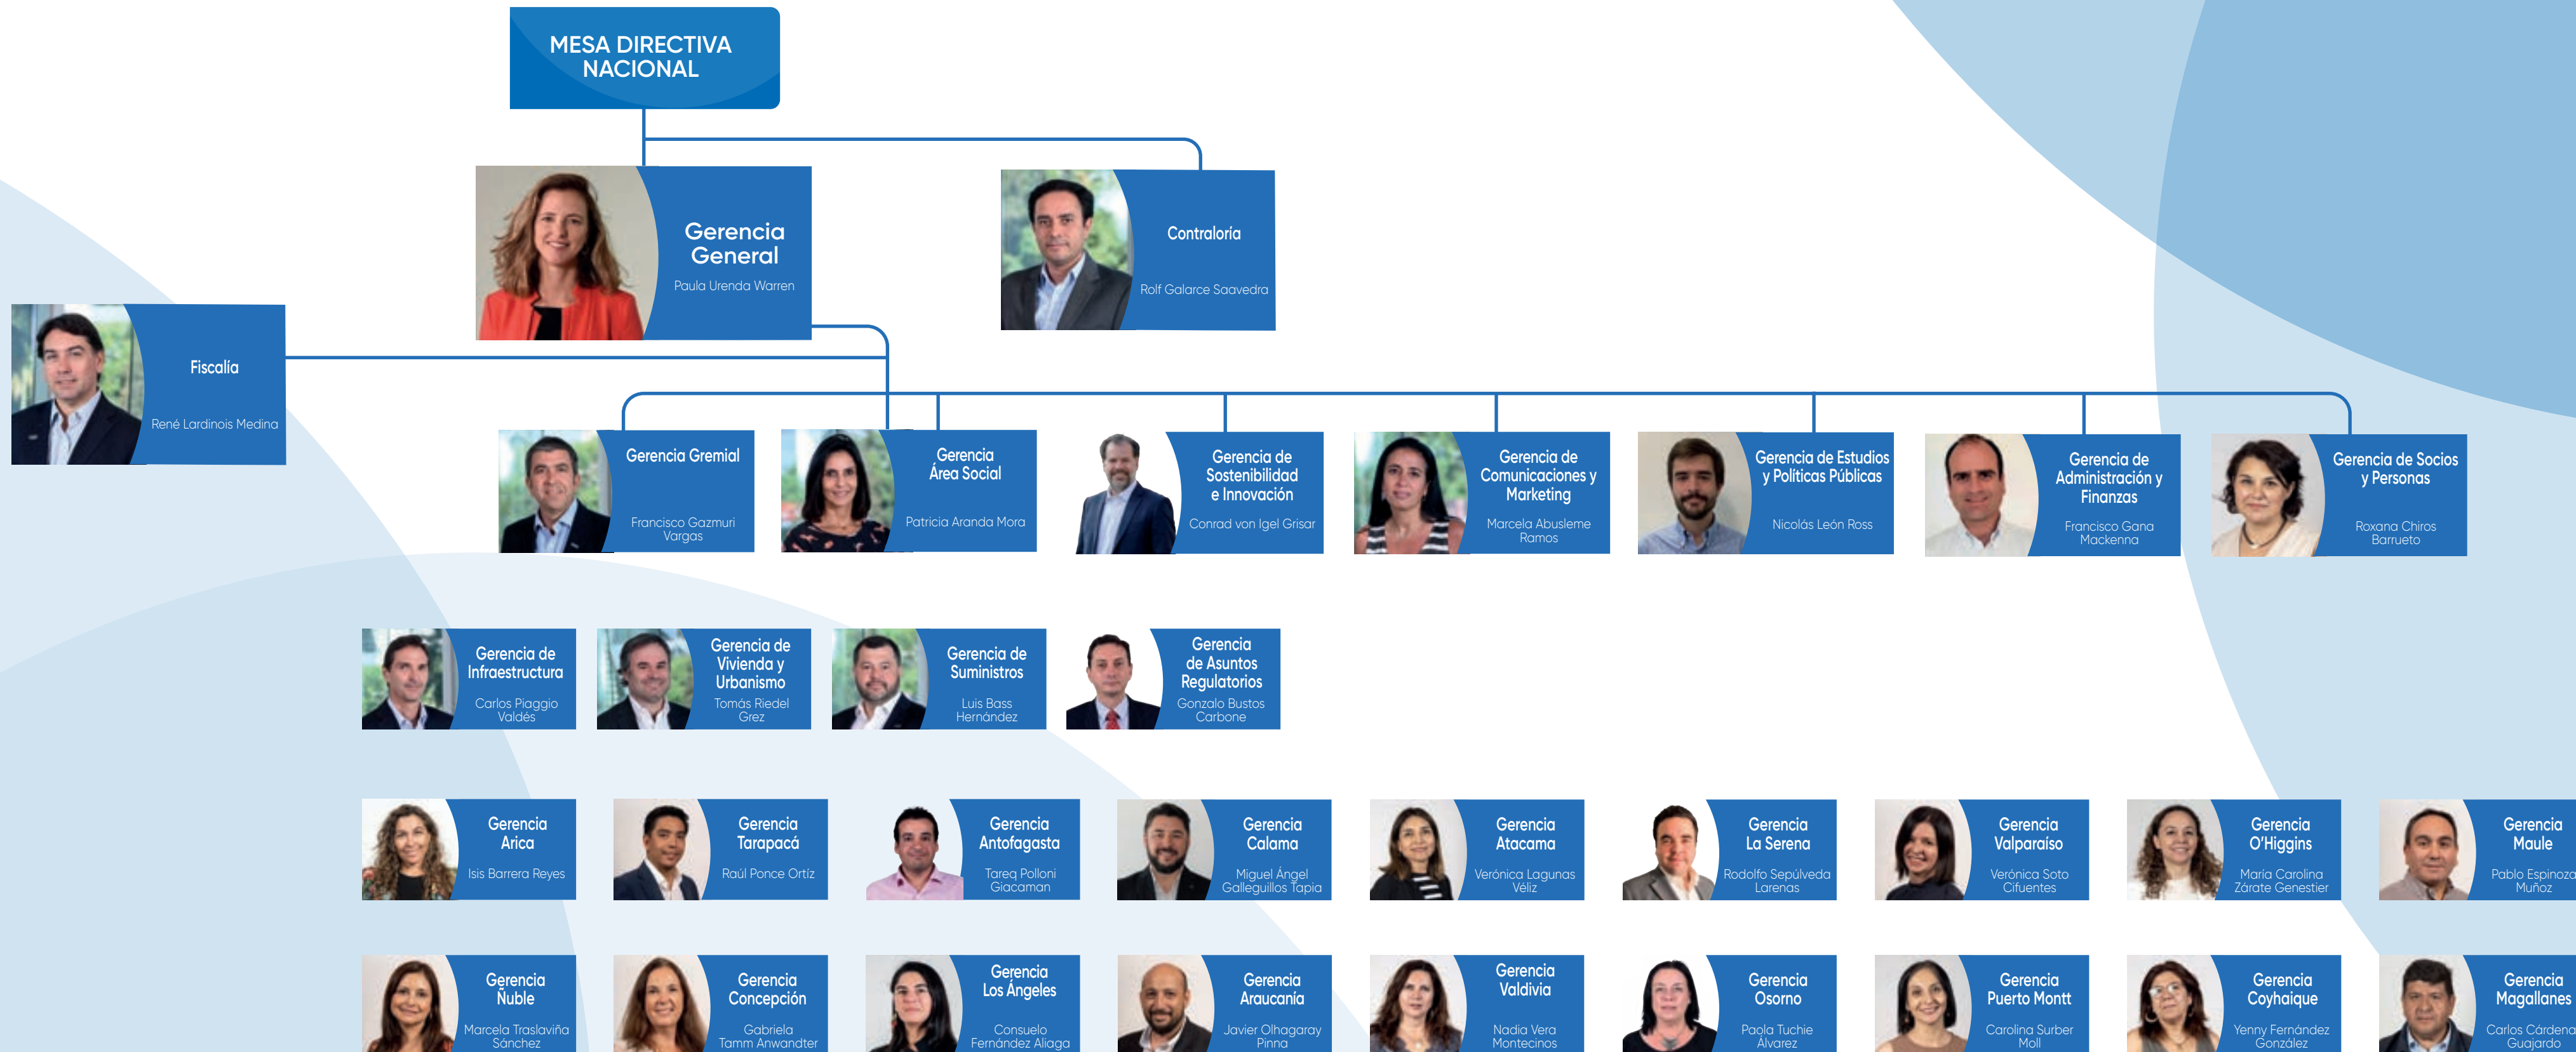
MESA DIRECTIVA NACIONAL

Gerencia General
Paula Urenda Warren

Contraloría
Rolf Galarce Saavedra

Fiscalía
René Lardinois Medina

Gerencia Gremial
Francisco Gazmuri Vargas

Gerencia Área Social
Patricia Aranda Mora

Gerencia de Sostenibilidad e Innovación
Conrad von Igel Grisar

Gerencia de Comunicaciones y Marketing
Marcela Abusleme Ramos

Gerencia de Estudios y Políticas Públicas
Nicolás León Ross

Gerencia de Administración y Finanzas
Francisco Gana Mackenna

Gerencia de Socios y Personas
Roxana Chiros Barrueto

Gerencia de Infraestructura
Carlos Piaggio Valdés

Gerencia de Vivienda y Urbanismo
Tomás Riedel Grez

Gerencia de Suministros
Luis Bass Hernández

Gerencia de Asuntos Regulatorios
Gonzalo Bustos Carbone

Gerencia Arica
Isis Barrera Reyes

Gerencia Tarapacá
Raúl Ponce Ortiz

Gerencia Antofagasta
Tareq Polloni Giacaman

Gerencia Calama
Miguel Ángel Galleguillos Tapia

Gerencia Atacama
Verónica Lagunas Véliz

Gerencia La Serena
Rodolfo Sepúlveda Larenas

Gerencia Valparaíso
Verónica Soto Cifuentes

Gerencia O'Higgins
María Carolina Zárate Genestier

Gerencia Maule
Pablo Espinoza Muñoz

Gerencia Ñuble
Marcela Traslaviña Sánchez

Gerencia Concepción
Gabriela Tamm Anwandter

Gerencia Los Ángeles
Consuelo Fernández Aliaga

Gerencia Araucanía
Javier Olhagaray Pinna

Gerencia Valdivia
Nadia Vera Montecinos

Gerencia Osorno
Paola Tuchie Álvarez

Gerencia Puerto Montt
Carolina Surber Moll

Gerencia Coyhaique
Yenny Fernández González

Gerencia Magallanes
Carlos Cárdena Guajardo